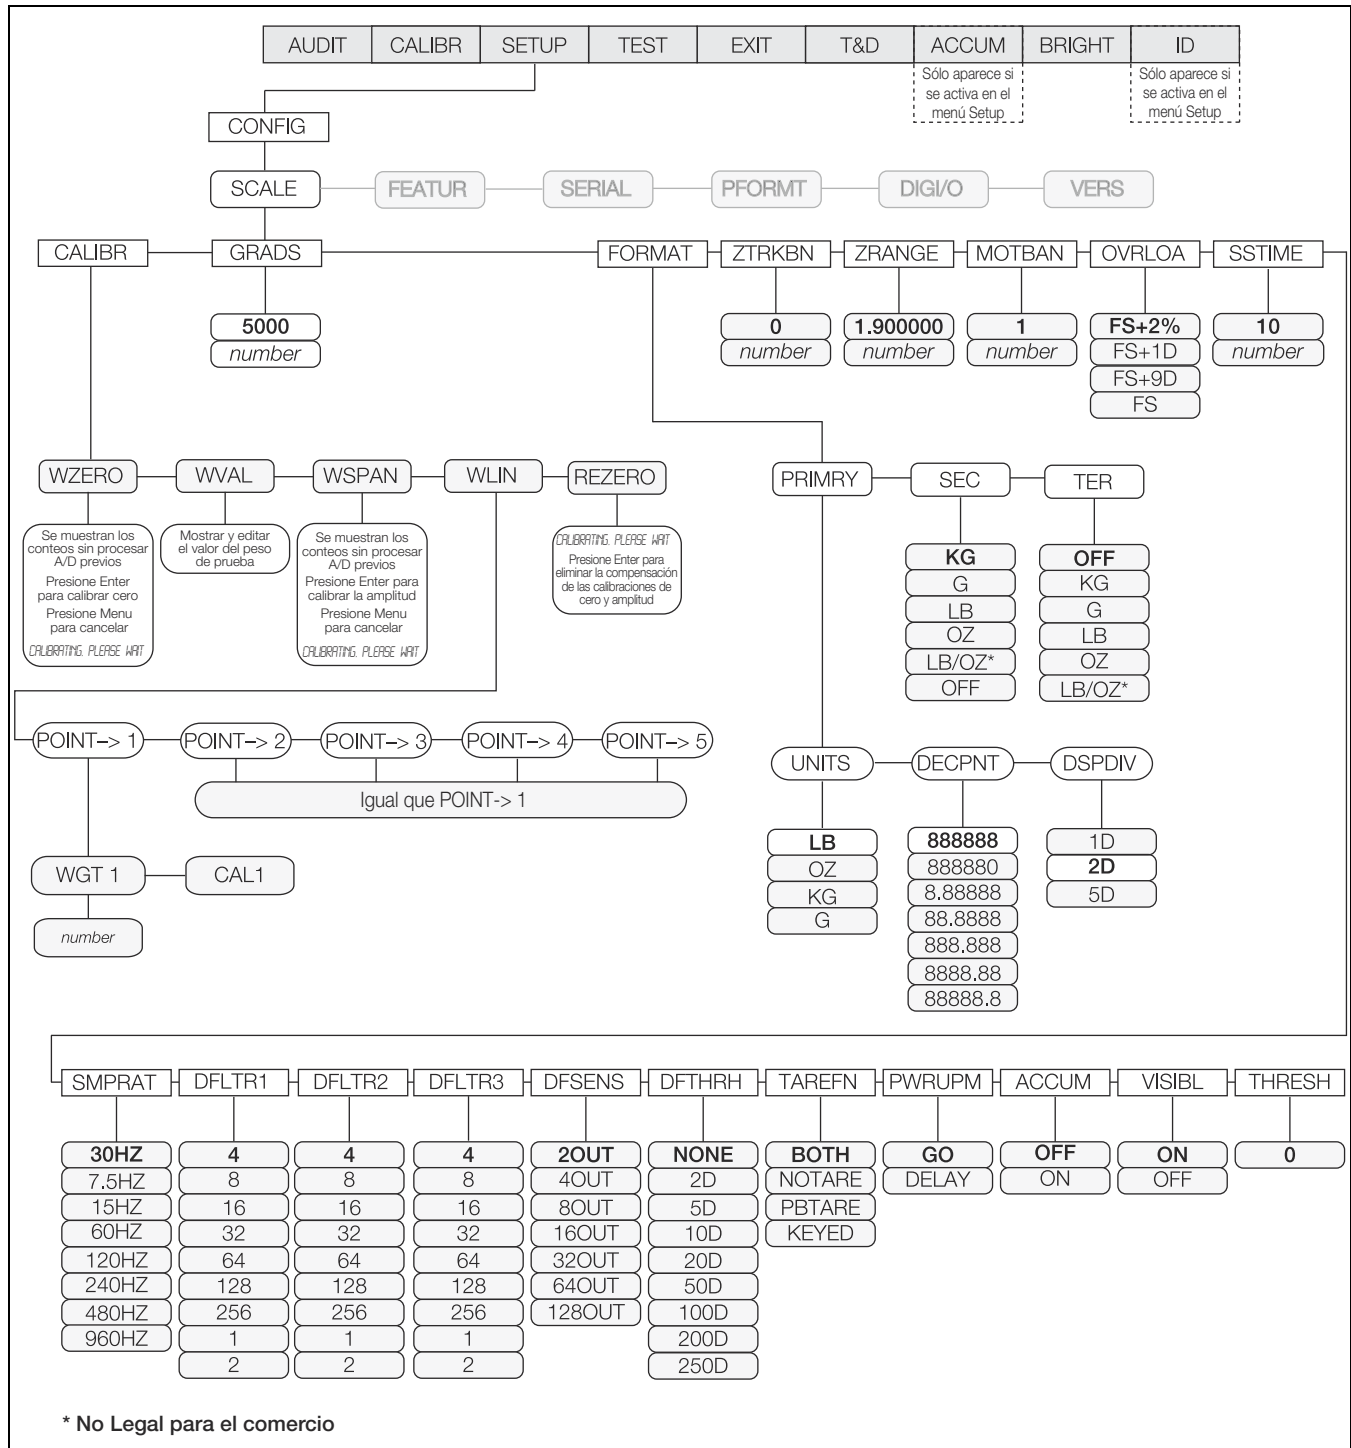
AUDIT CALIBR SETUP TEST EXIT T&D ACCUM BRIGHT ID

Sólo aparece si se activa en el menú Setup

Sólo aparece si se activa en el menú Setup

CONFIG

SCALE FEATUR SERIAL PFORMT DIGI/O VERS

CALIBR GRADS FORMAT ZTRKBN ZRANGE MOTBAN OVRLOA SSTIME

5000
number

0
number

1.900000
number

1
number

FS+2%
FS+1D
FS+9D
FS

10
number

WZERO WVAL WSPAN WLIN REZERO

Se muestran los conteos sin procesar A/D previos
Presione Enter para calibrar cero
Presione Menu para cancelar
CALIBRATING. PLEASE WAIT

Mostrar y editar el valor del peso de prueba

Se muestran los conteos sin procesar A/D previos
Presione Enter para calibrar la amplitud
Presione Menu para cancelar
CALIBRATING. PLEASE WAIT

CALIBRATING. PLEASE WAIT
Presione Enter para eliminar la compensación de las calibraciones de cero y amplitud

PRIMRY SEC TER

KG
G
LB
OZ
LB/OZ*
OFF

OFF
KG
G
LB
OZ
LB/OZ*

POINT-> 1 POINT-> 2 POINT-> 3 POINT-> 4 POINT-> 5

Igual que POINT-> 1

WGT 1 CAL1

number

UNITS DECPNT DSPDIV

LB
OZ
KG
G

888888
888880
8.88888
88.8888
888.888
8888.88
88888.8

1D
2D
5D

SMPRAT DFLTR1 DFLTR2 DFLTR3 DFSENS DFTHRH TAREFN PWRUPM ACCUM VISIBL THRESH

| SMPRAT | DFLTR1 | DFLTR2 | DFLTR3 | DFSENS | DFTHRH | TAREFN | PWRUPM | ACCUM | VISIBL | THRESH |
|---|---|---|---|---|---|---|---|---|---|---|
| 30HZ | 4 | 4 | 4 | 2OUT | NONE | BOTH | GO | OFF | ON | 0 |
| 7.5HZ | 8 | 8 | 8 | 4OUT | 2D | NOTARE | DELAY | ON | OFF | |
| 15HZ | 16 | 16 | 16 | 8OUT | 5D | PBTARE | | | | |
| 60HZ | 32 | 32 | 32 | 16OUT | 10D | KEYED | | | | |
| 120HZ | 64 | 64 | 64 | 32OUT | 20D | | | | | |
| 240HZ | 128 | 128 | 128 | 64OUT | 50D | | | | | |
| 480HZ | 256 | 256 | 256 | 128OUT | 100D | | | | | |
| 960HZ | 1 | 1 | 1 | | 200D | | | | | |
| | 2 | 2 | 2 | | 250D | | | | | |

* No Legal para el comercio